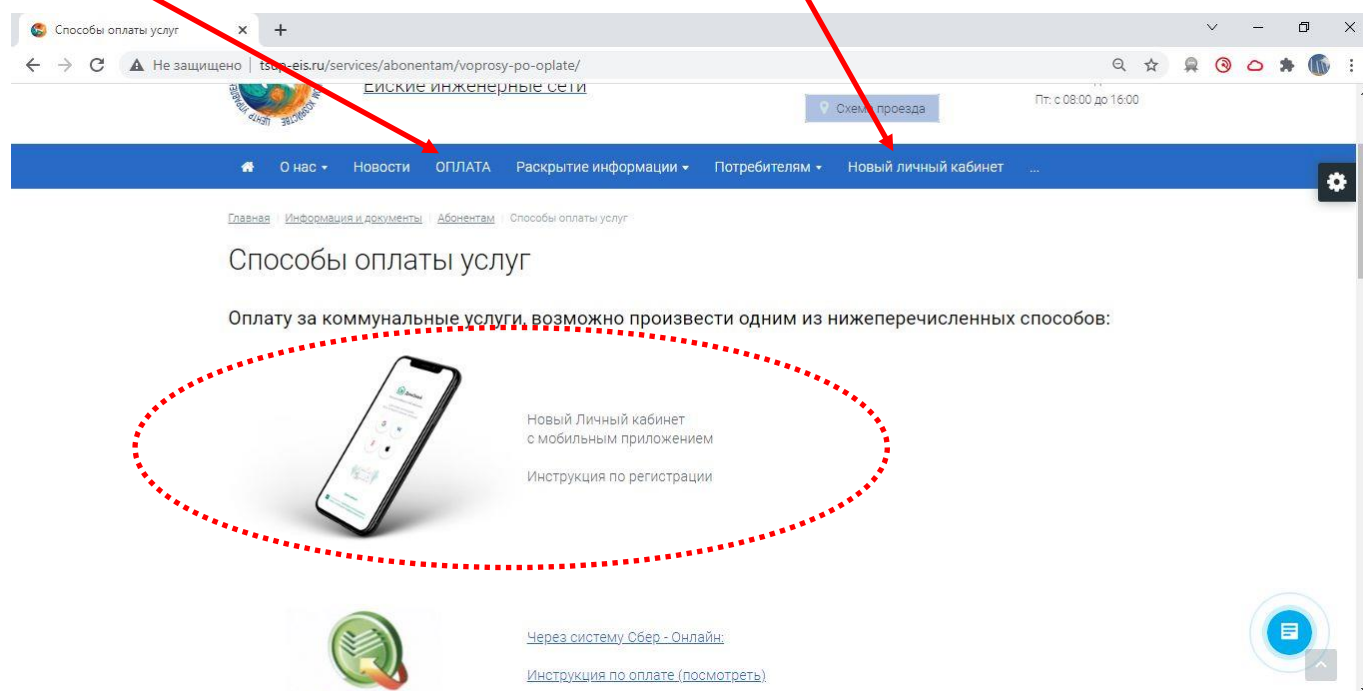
Способы оплаты услуг

Не защищено | tsup-eis.ru/services/abonentam/voprosy-po-oplate/

Ейские инженерные сети

Схема проезда

Пт: с 08:00 до 16:00

О нас ▾ Новости ОПЛАТА Раскрытие информации ▾ Потребителям ▾ Новый личный кабинет ...

Главная / Информация и документы / Абонентам / Способы оплаты услуг

Способы оплаты услуг

Оплату за коммунальные услуги, возможно произвести одним из нижеперечисленных способов:

Новый Личный кабинет
с мобильным приложением

Инструкция по регистрации

Через систему Сбер - Онлайн:

Инструкция по оплате (посмотреть)